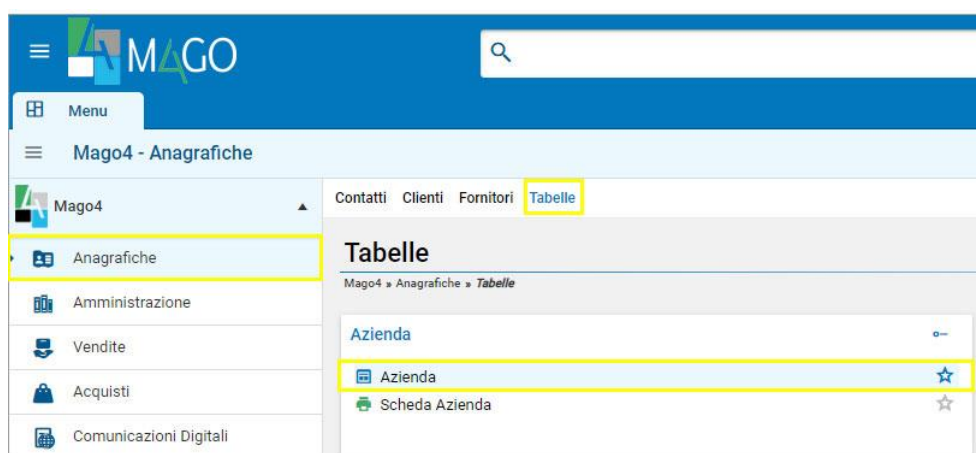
MAGO

Menu

Mago4 - Anagrafiche

Mago4

Anagrafiche

Amministrazione

Vendite

Acquisti

Comunicazioni Digitali

Contatti Clienti Fornitori Tabelle

Tabelle

Mago4 » Anagrafiche » Tabelle

Azienda

Azienda

Scheda Azienda